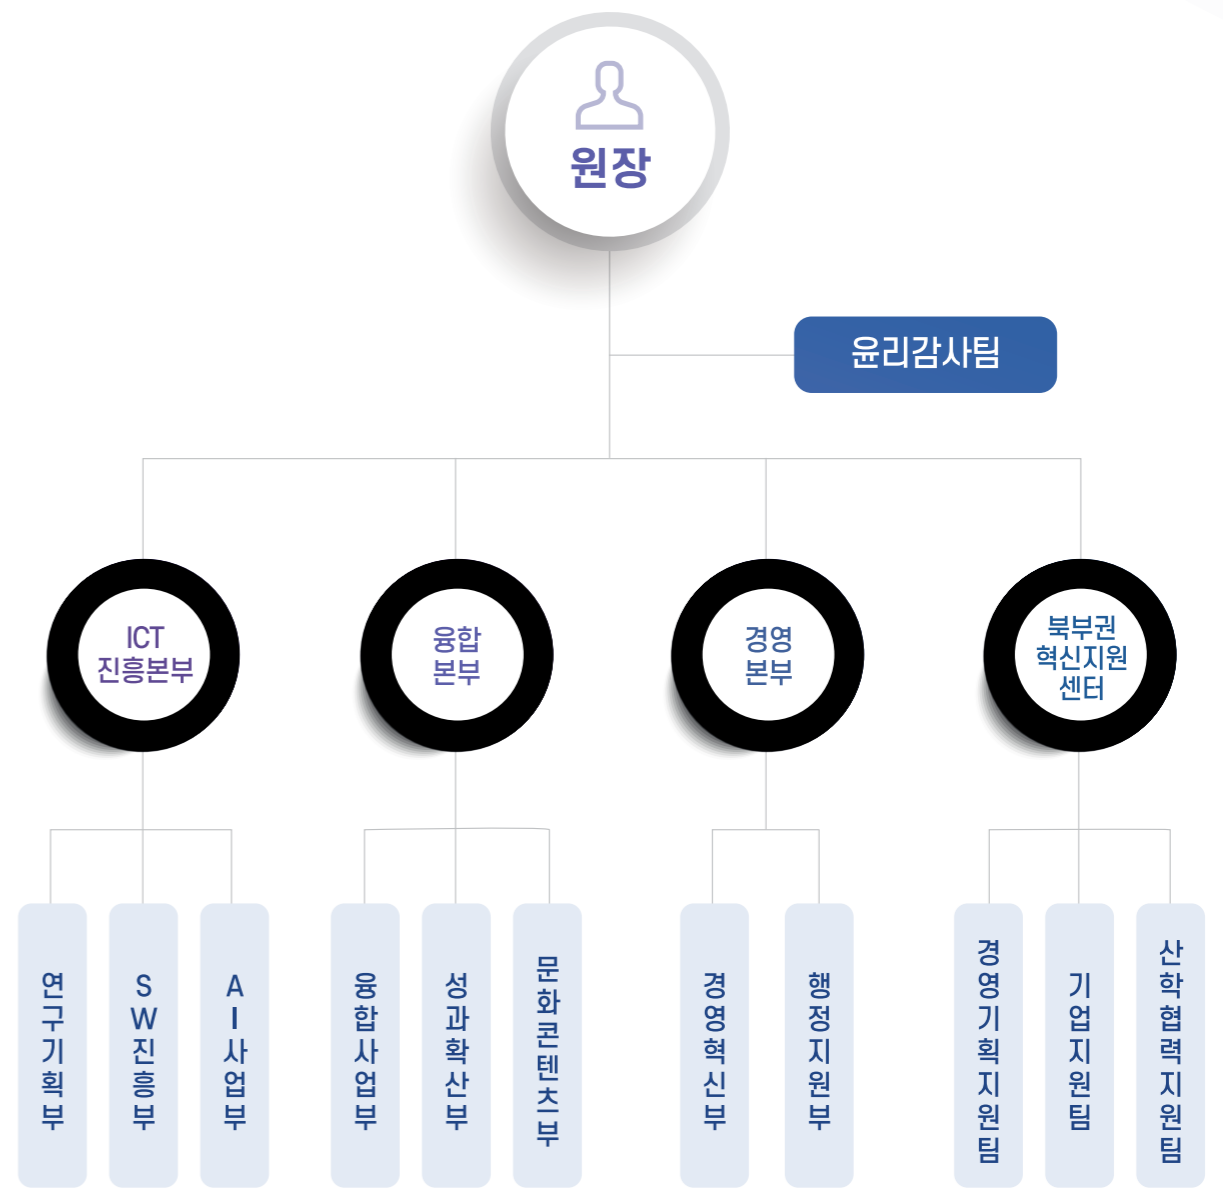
원장

윤리감사팀

ICT 진흥본부

융합 본부

경영 본부

북부권 혁신지원 센터

연구기획부

SW진흥부

AI사업부

융합사업부

성과확산부

문화콘텐츠부

경영혁신부

행정지원부

경영기획지원팀

기업지원팀

산학협력지원팀